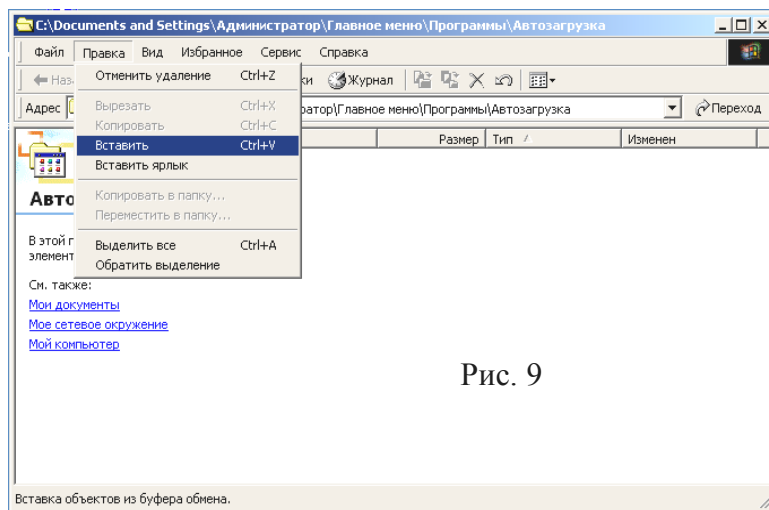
C:\Documents and Settings\Администратор\Главное меню\Программы\Автозагрузка

Файл Правка Вид Избранное Сервис Справка

Наз ки Журнал

Адрес ратор\Главное меню\Программы\Автозагрузка Переход

Отменить удаление Ctrl+Z
Вырезать Ctrl+X
Копировать Ctrl+C
Вставить Ctrl+V
Вставить ярлык
Копировать в папку...
Переместить в папку...
Выделить все Ctrl+A
Обратить выделение

Размер Тип Изменен

Авто

В этой г
элемент

См. также:
Мои документы
Мое сетевое окружение
Мой компьютер

Рис. 9

Вставка объектов из буфера обмена.